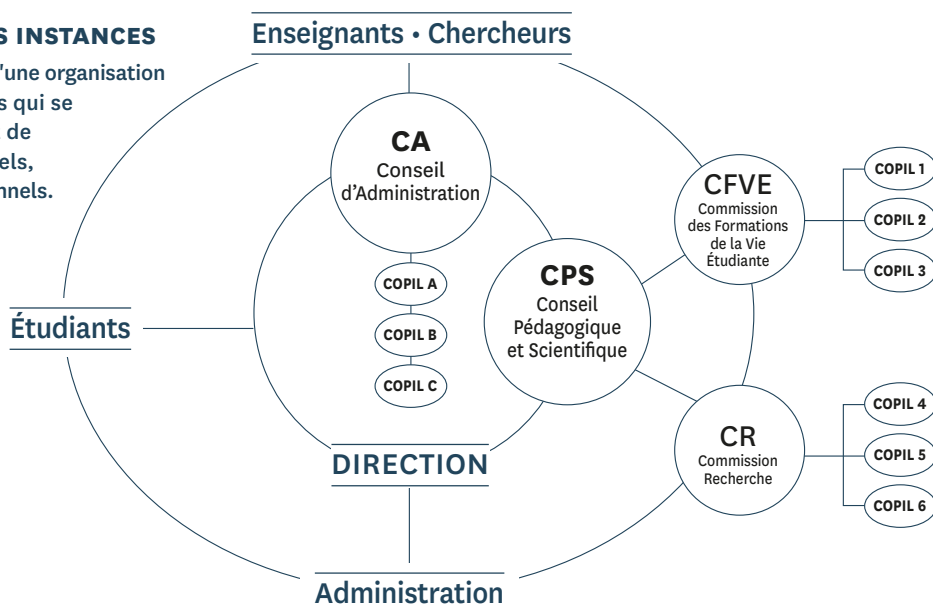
S INSTANCES

'une organisation s qui se de els, nnels.

Enseignants • Chercheurs

CA
Conseil d'Administration

COPIL A

COPIL B

COPIL C

CPS
Conseil Pédagogique et Scientifique

CFVE
Commission des Formations de la Vie Étudiante

COPIL 1

COPIL 2

COPIL 3

CR
Commission Recherche

COPIL 4

COPIL 5

COPIL 6

Étudiants

DIRECTION

Administration